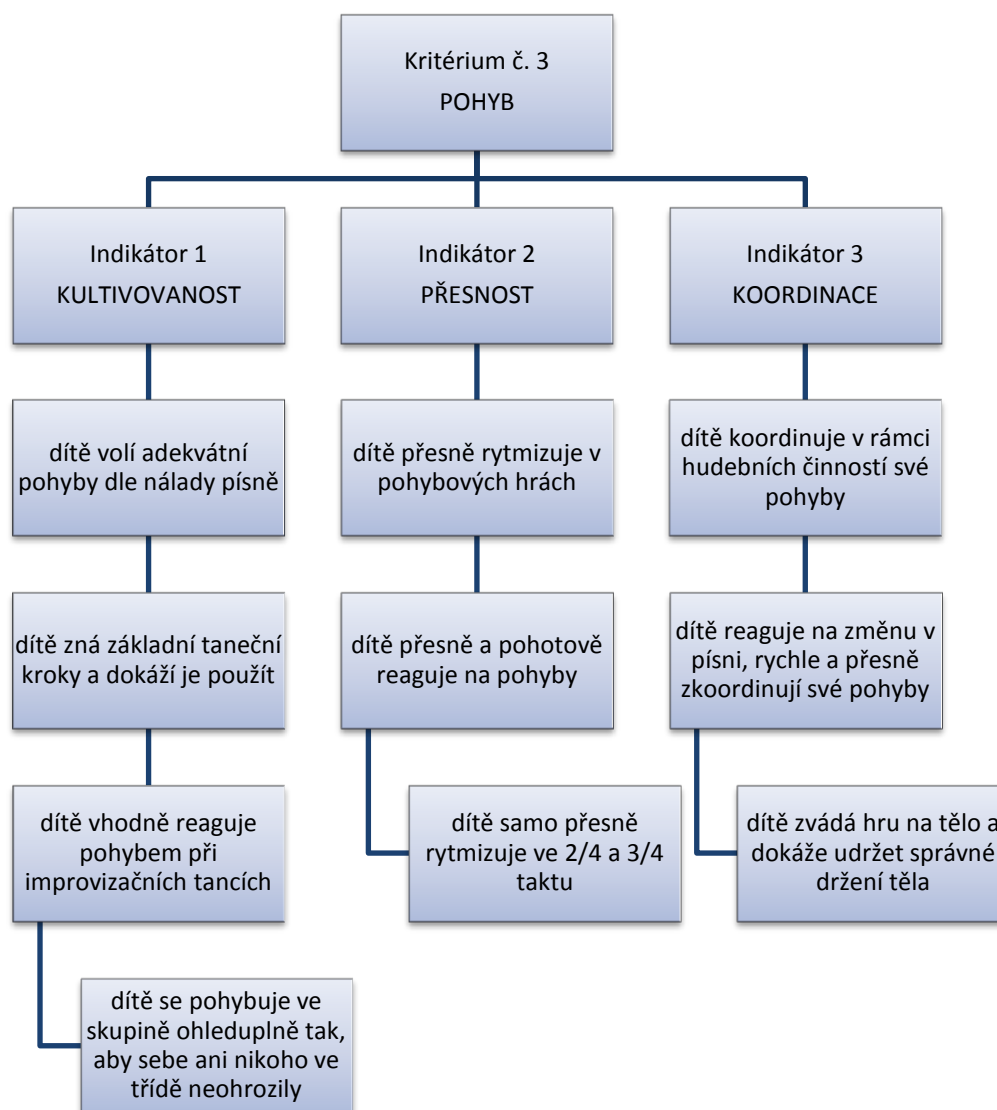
Kritérium č. 3
POHYB

Indikátor 1
KULTIVOVANOST

dítě volí adekvátní pohyby dle nálady písně

dítě zná základní taneční kroky a dokáží je použít

dítě vhodně reaguje pohybem při improvizačních tancích

dítě se pohybuje ve skupině ohleduplně tak, aby sebe ani nikoho ve třídě neohrozily

Indikátor 2
PŘESNOST

dítě přesně rytmizuje v pohybových hrách

dítě přesně a pohotově reaguje na pohyby

dítě samo přesně rytmizuje ve 2/4 a 3/4 taktu

Indikátor 3
KOORDINACE

dítě koordinuje v rámci hudebních činností své pohyby

dítě reaguje na změnu v písni, rychle a přesně zkoordinují své pohyby

dítě zvádá hru na tělo a dokáže udržet správné držení těla